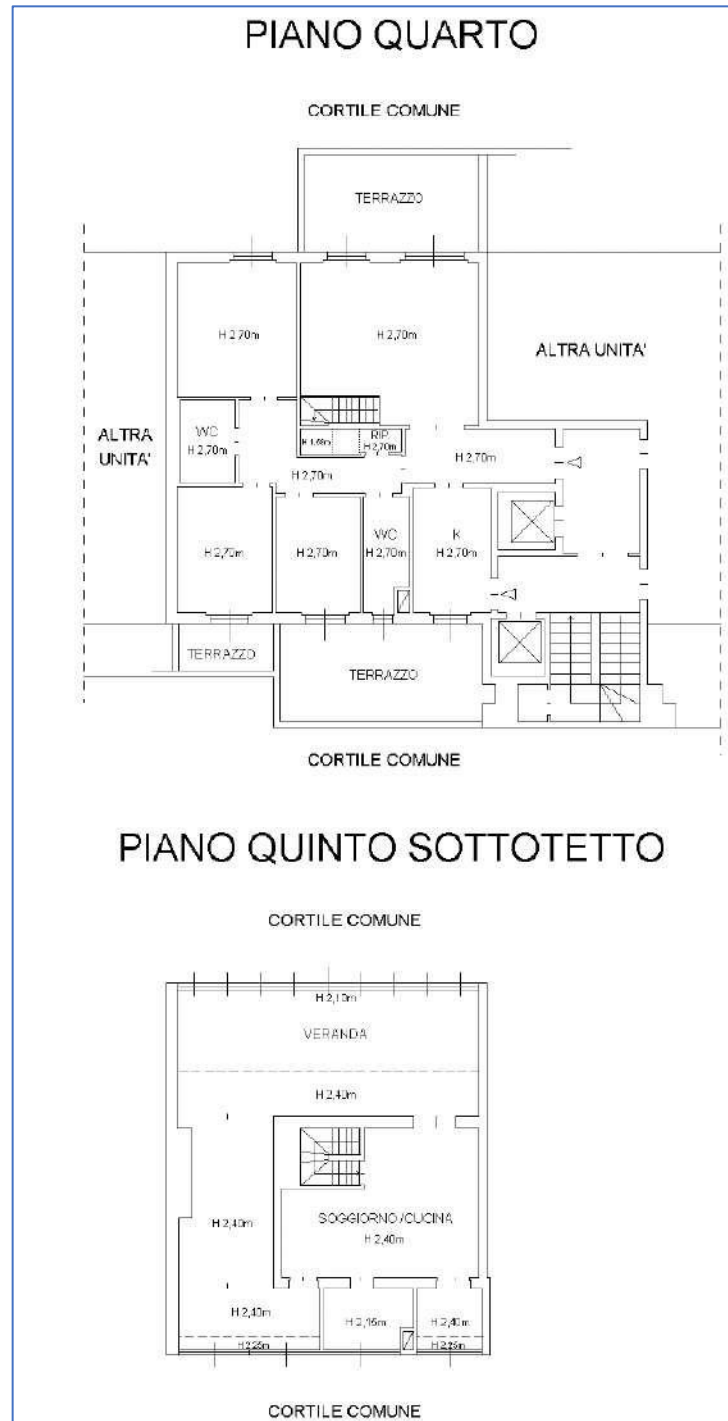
PIANO QUARTO

CORTILE COMUNE

TERRAZZO

H 2,70m

H 2,70m

ALTRA UNITA'

ALTRA UNITA'

WC H 2,70m

H 1,60m

RIP H 2,70m

H 2,70m

H 2,70m

H 2,70m

H 2,70m

WC H 2,70m

K H 2,70m

TERRAZZO

TERRAZZO

CORTILE COMUNE

PIANO QUINTO SOTTOTETTO

CORTILE COMUNE

H 2,10m

VERANDA

H 2,40m

H 2,40m

SOGGIORNO /CUCINA H 2,40m

H 2,40m

H 2,16m

H 2,40m

H 2,25m

H 2,25m

CORTILE COMUNE